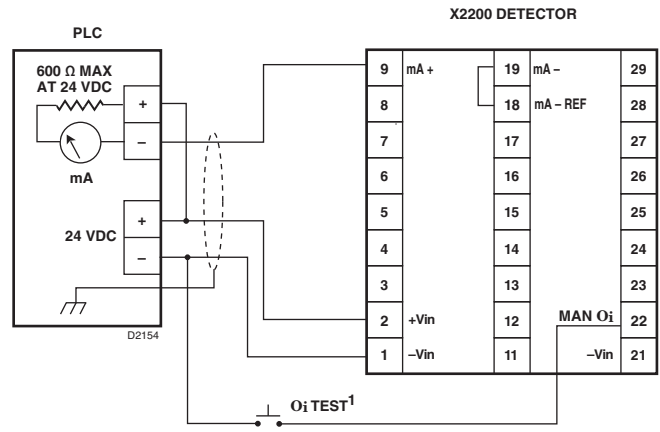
X2200 DETECTOR

PLC

600 Ω MAX
AT 24 VDC

+

–

mA

+

24 VDC

–

D2154

| 9 | mA + | 19 | mA – | 29 |
|---|---|---|---|---|
| 8 | | 18 | mA – REF | 28 |
| 7 | | 17 | | 27 |
| 6 | | 16 | | 26 |
| 5 | | 15 | | 25 |
| 4 | | 14 | | 24 |
| 3 | | 13 | | 23 |
| 2 | +Vin | 12 | MAN Oi | 22 |
| 1 | –Vin | 11 | –Vin | 21 |

Oi TEST$^1$